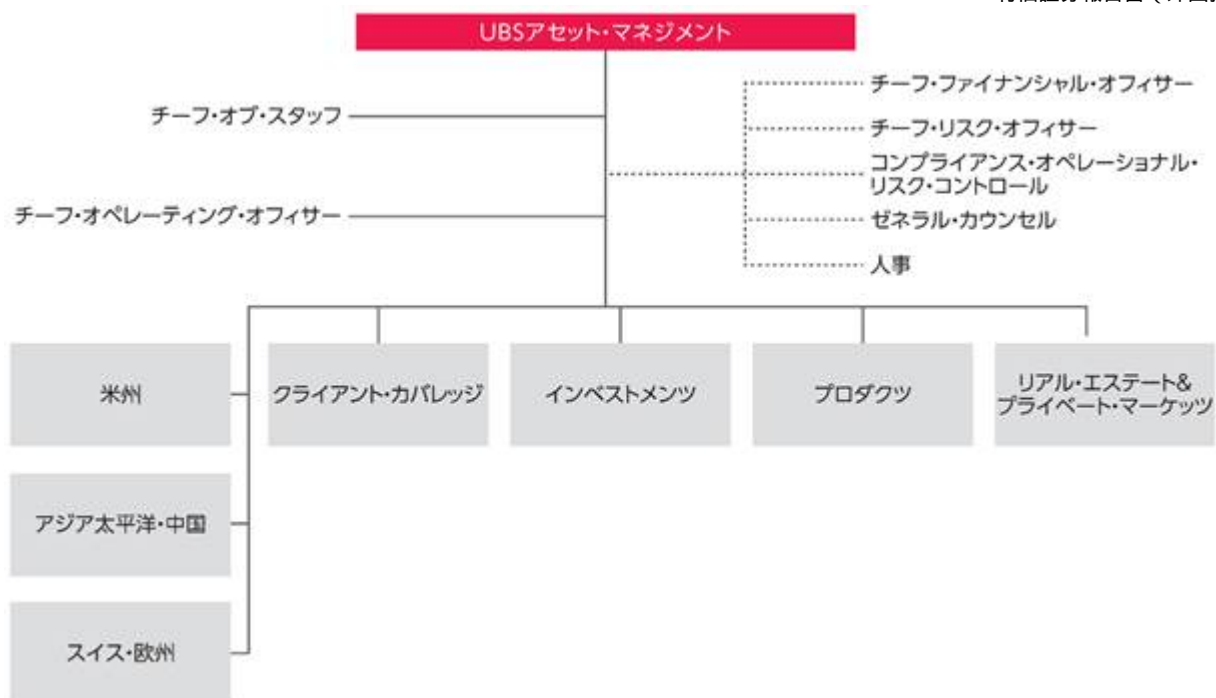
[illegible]

UBSアセット・マネジメント

チーフ・オブ・スタッフ

チーフ・オペレーティング・オフィサー

チーフ・ファイナンシャル・オフィサー

チーフ・リスク・オフィサー

コンプライアンス・オペレーショナル・リスク・コントロール

ゼネラル・カウンセル

人事

米州

アジア太平洋・中国

スイス・欧州

クライアント・カバレッジ

インベストメンツ

プロダクツ

リアル・エステート&プライベート・マーケッツ